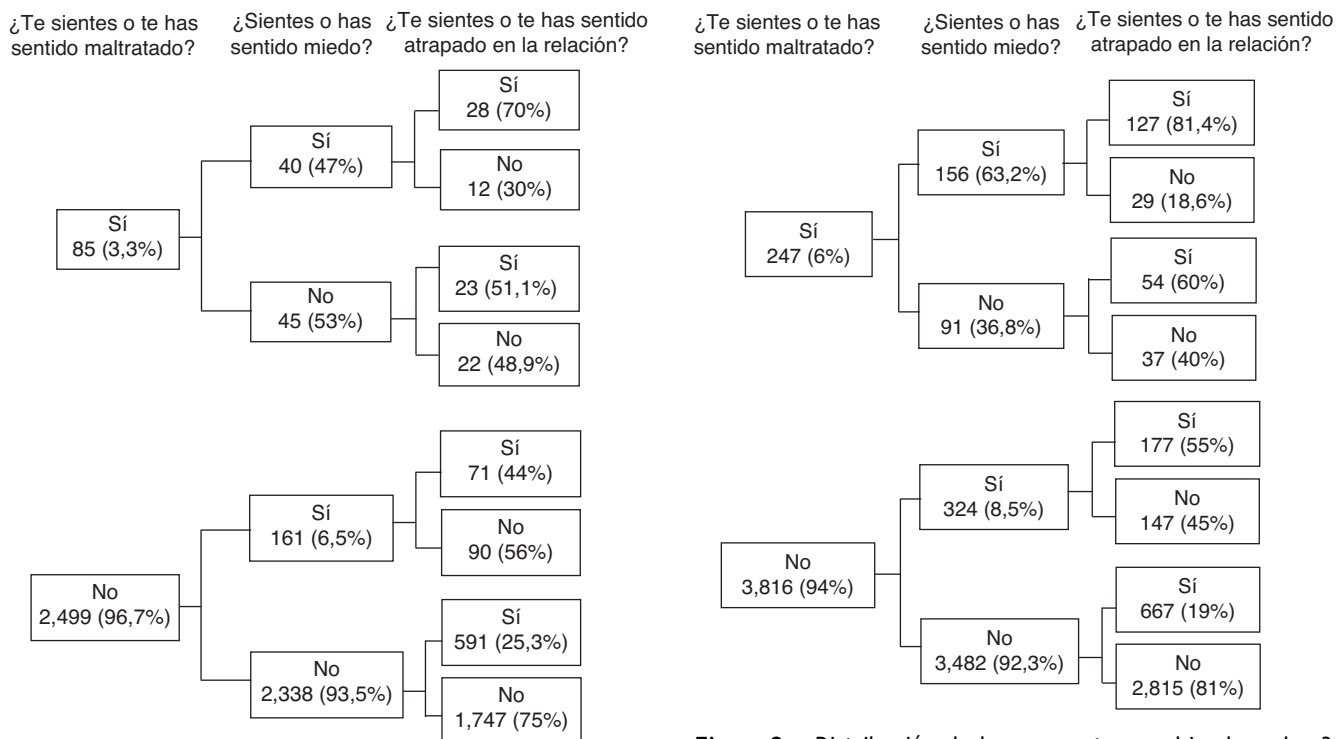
¿Te sientes o te has sentido maltratado?

¿Sientes o has sentido miedo?

¿Te sientes o te has sentido atrapado en la relación?

Sí
85 (3,3%)

Sí
40 (47%)

Sí
28 (70%)

No
12 (30%)

No
45 (53%)

Sí
23 (51,1%)

No
22 (48,9%)

No
2,499 (96,7%)

Sí
161 (6,5%)

Sí
71 (44%)

No
90 (56%)

No
2,338 (93,5%)

Sí
591 (25,3%)

No
1,747 (75%)

¿Te sientes o te has sentido maltratado?

¿Sientes o has sentido miedo?

¿Te sientes o te has sentido atrapado en la relación?

Sí
247 (6%)

Sí
156 (63,2%)

Sí
127 (81,4%)

No
29 (18,6%)

No
91 (36,8%)

Sí
54 (60%)

No
37 (40%)

No
3,816 (94%)

Sí
324 (8,5%)

Sí
177 (55%)

No
147 (45%)

No
3,482 (92,3%)

Sí
667 (19%)

No
2,815 (81%)

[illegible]